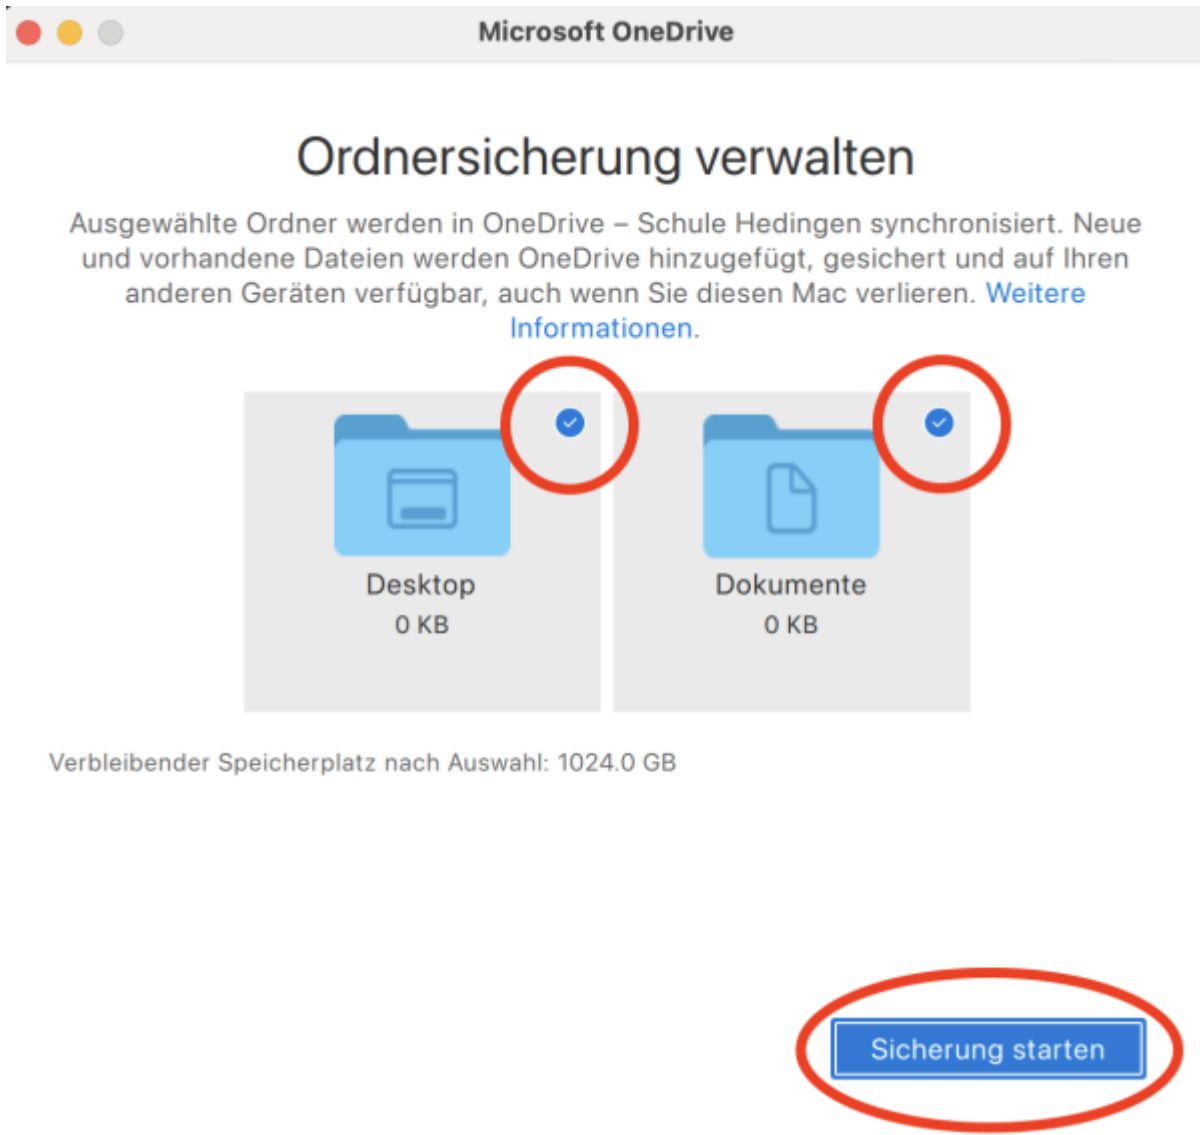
Microsoft OneDrive

Ordnersicherung verwalten

Ausgewählte Ordner werden in OneDrive – Schule Hedingen synchronisiert. Neue und vorhandene Dateien werden OneDrive hinzugefügt, gesichert und auf Ihren anderen Geräten verfügbar, auch wenn Sie diesen Mac verlieren. Weitere Informationen.

Desktop
0 KB

Dokumente
0 KB

Verbleibender Speicherplatz nach Auswahl: 1024.0 GB

Sicherung starten